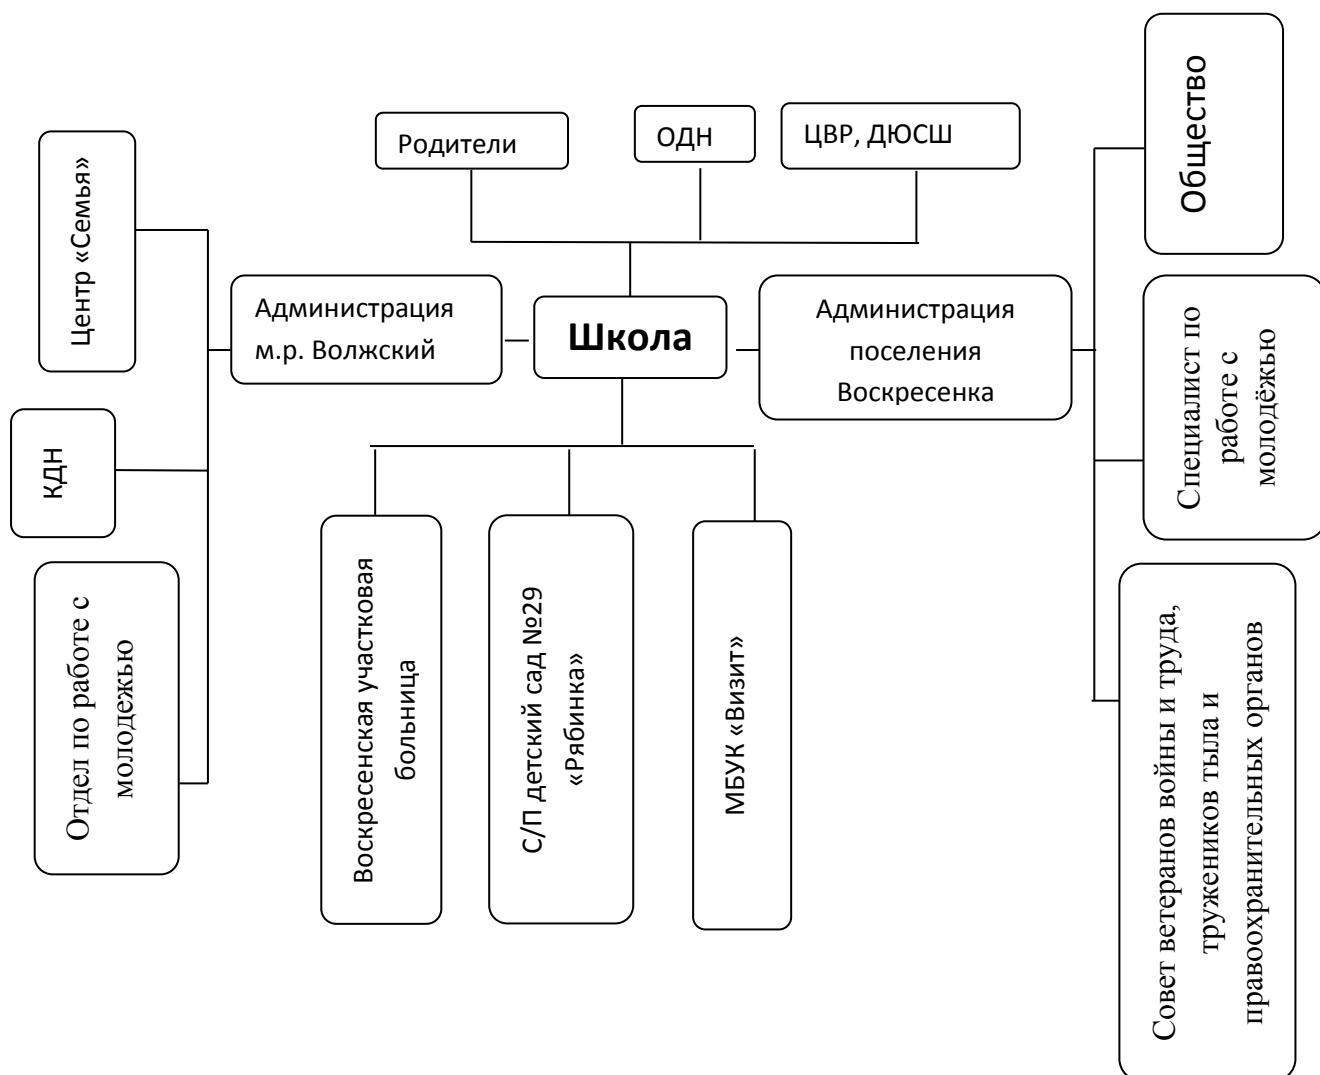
Родители

ОДН

ЦВР, ДЮСШ

Общество

Центр «Семья»

Администрация м.р. Волжский

Школа

Администрация поселения Воскресенка

Специалист по работе с молодёжью

КДН

Отдел по работе с молодежью

Воскресенская участковая больница

С/П детский сад №29 «Рябинка»

МБУК «Визит»

Совет ветеранов войны и труда, тружеников тыла и правоохранительных органов